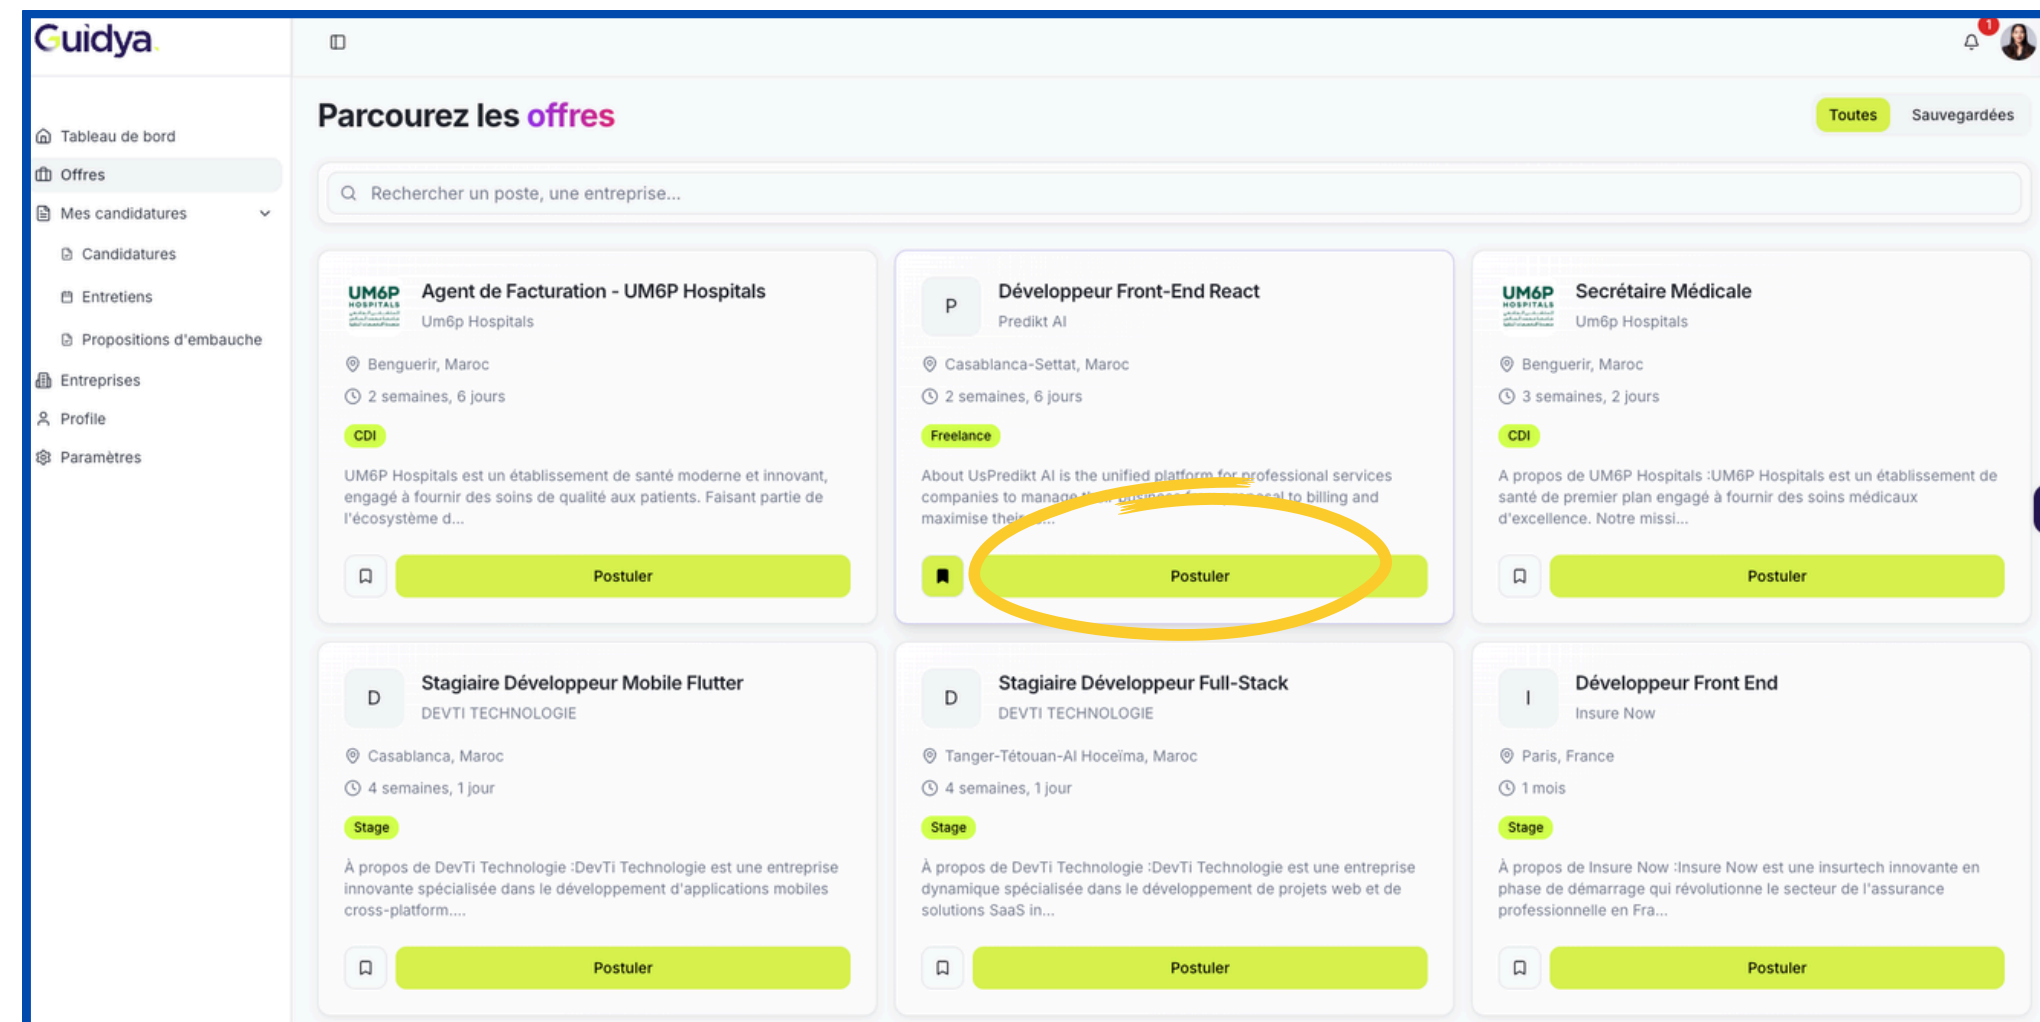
Guidya

Tableau de bord
Offres
Mes candidatures
Candidatures
Entretiens
Propositions d'embauche
Entreprises
Profile
Paramètres

1

Parcourez les offres

Toutes Sauvegardées

Rechercher un poste, une entreprise...

UM6P HOSPITALS
Agent de Facturation - UM6P Hospitals
Um6p Hospitals
Benguerir, Maroc
2 semaines, 6 jours
CDI
UM6P Hospitals est un établissement de santé moderne et innovant, engagé à fournir des soins de qualité aux patients. Faisant partie de l'écosystème d...
Postuler

P
Développeur Front-End React
Predikt AI
Casablanca-Settat, Maroc
2 semaines, 6 jours
Freelance
About UsPredikt AI is the unified platform for professional services companies to manage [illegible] to billing and maximise their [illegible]...
Postuler

UM6P HOSPITALS
Secrétaire Médicale
Um6p Hospitals
Benguerir, Maroc
3 semaines, 2 jours
CDI
A propos de UM6P Hospitals :UM6P Hospitals est un établissement de santé de premier plan engagé à fournir des soins médicaux d'excellence. Notre missi...
Postuler

D
Stagiaire Développeur Mobile Flutter
DEVTI TECHNOLOGIE
Casablanca, Maroc
4 semaines, 1 jour
Stage
À propos de DevTi Technologie :DevTi Technologie est une entreprise innovante spécialisée dans le développement d'applications mobiles cross-platform....
Postuler

D
Stagiaire Développeur Full-Stack
DEVTI TECHNOLOGIE
Tanger-Tétouan-Al Hoceïma, Maroc
4 semaines, 1 jour
Stage
À propos de DevTi Technologie :DevTi Technologie est une entreprise dynamique spécialisée dans le développement de projets web et de solutions SaaS in...
Postuler

I
Développeur Front End
Insure Now
Paris, France
1 mois
Stage
À propos de Insure Now :Insure Now est une insurtech innovante en phase de démarrage qui révolutionne le secteur de l'assurance professionnelle en Fra...
Postuler